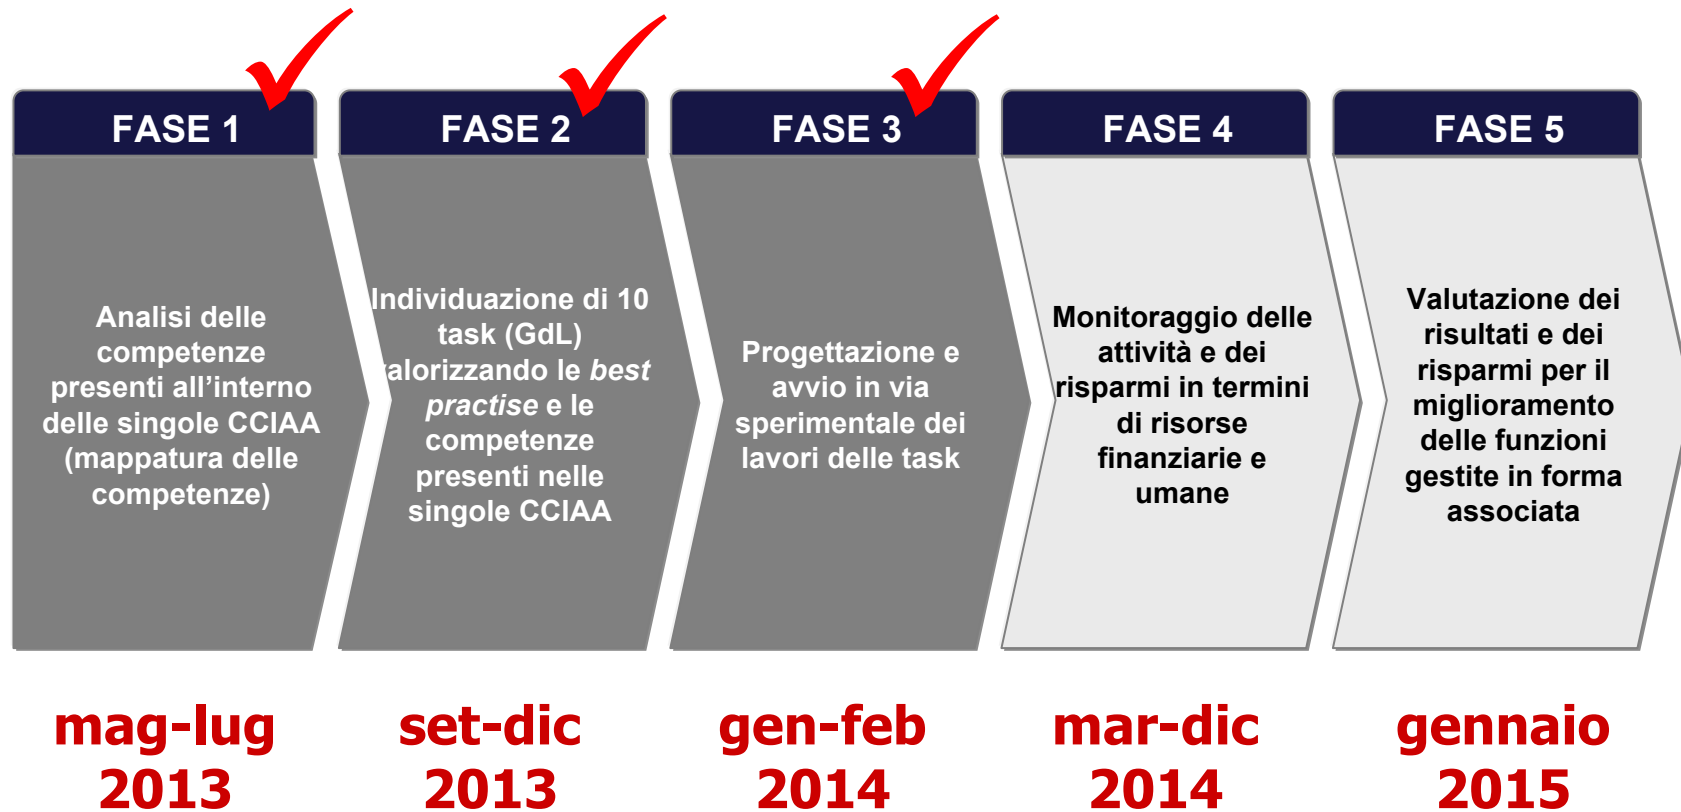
FASE 1

Analisi delle competenze presenti all’interno delle singole CCIAA (mappatura delle competenze)

mag-lug 2013

FASE 2

Individuazione di 10 task (GdL) valorizzando le *best practise* e le competenze presenti nelle singole CCIAA

set-dic 2013

FASE 3

Progettazione e avvio in via sperimentale dei lavori delle task

gen-feb 2014

FASE 4

Monitoraggio delle attività e dei risparmi in termini di risorse finanziarie e umane

mar-dic 2014

FASE 5

Valutazione dei risultati e dei risparmi per il miglioramento delle funzioni gestite in forma associata

gennaio 2015